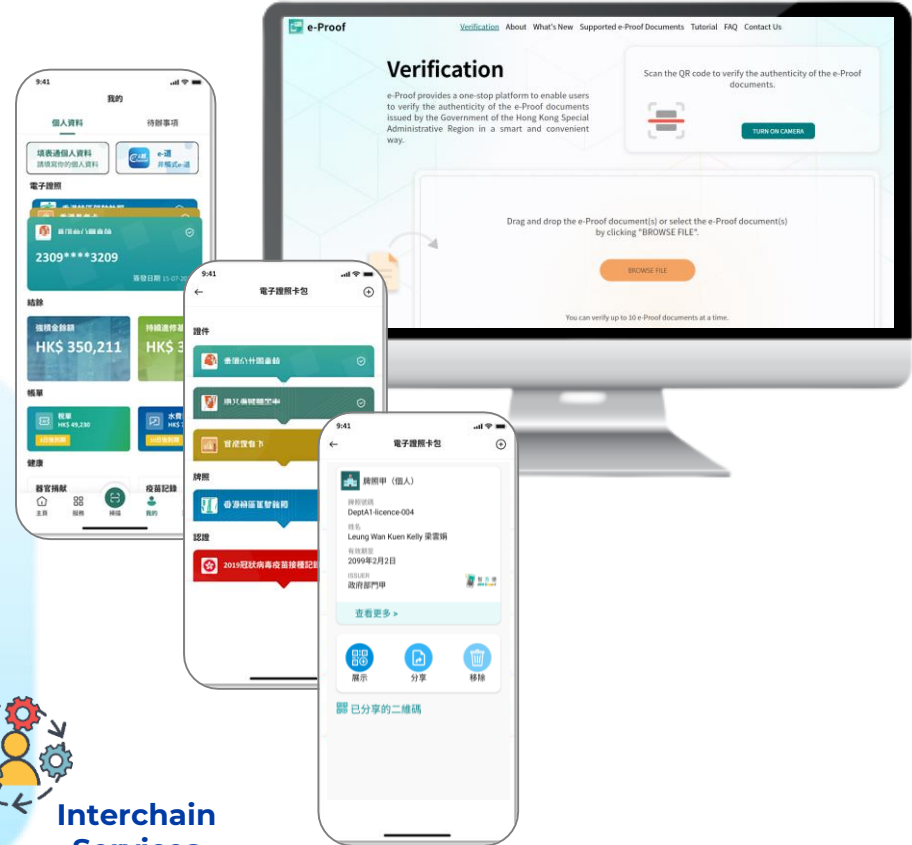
e-Proof

Verification About What's New Supported e-Proof Documents Tutorial FAQ Contact Us

Verification

e-Proof provides a one-stop platform to enable users to verify the authenticity of the e-Proof documents issued by the Government of the Hong Kong Special Administrative Region in a smart and convenient way.

Scan the QR code to verify the authenticity of the e-Proof documents.

TURN ON CAMERA

Drag and drop the e-Proof document(s) or select the e-Proof document(s) by clicking "BROWSE FILE".

BROWSE FILE

You can verify up to 10 e-Proof documents at a time.

9:41

我的

個人資料 待辦事項

填表通個人資料
請填寫你的個人資料

e-道
非觸式e-道

電子證照

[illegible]

2309****3209

簽發日期 15-07-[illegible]

結餘

強積金結餘
HK$ 350,211

持續進修基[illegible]
HK$ 3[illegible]

帳單

稅單
HK$ 49,230

水費
HK$ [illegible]

健康

器官捐獻

疫苗記錄

主頁 服務 掃描 我的

9:41

電子證照卡包

證件

香港身份證

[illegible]

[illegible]

牌照

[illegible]

認證

2019冠狀病毒疫苗接種記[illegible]

9:41

電子證照卡包

牌照甲（個人）

牌照號碼
DeptA1-licence-004

姓名
Leung Wan Kuen Kelly 梁雲娟

有效期至
2099年2月2日

ISSUER
政府部門甲

智方便

查看更多 >

展示 分享 移除

已分享的二維碼

Interchain
Services